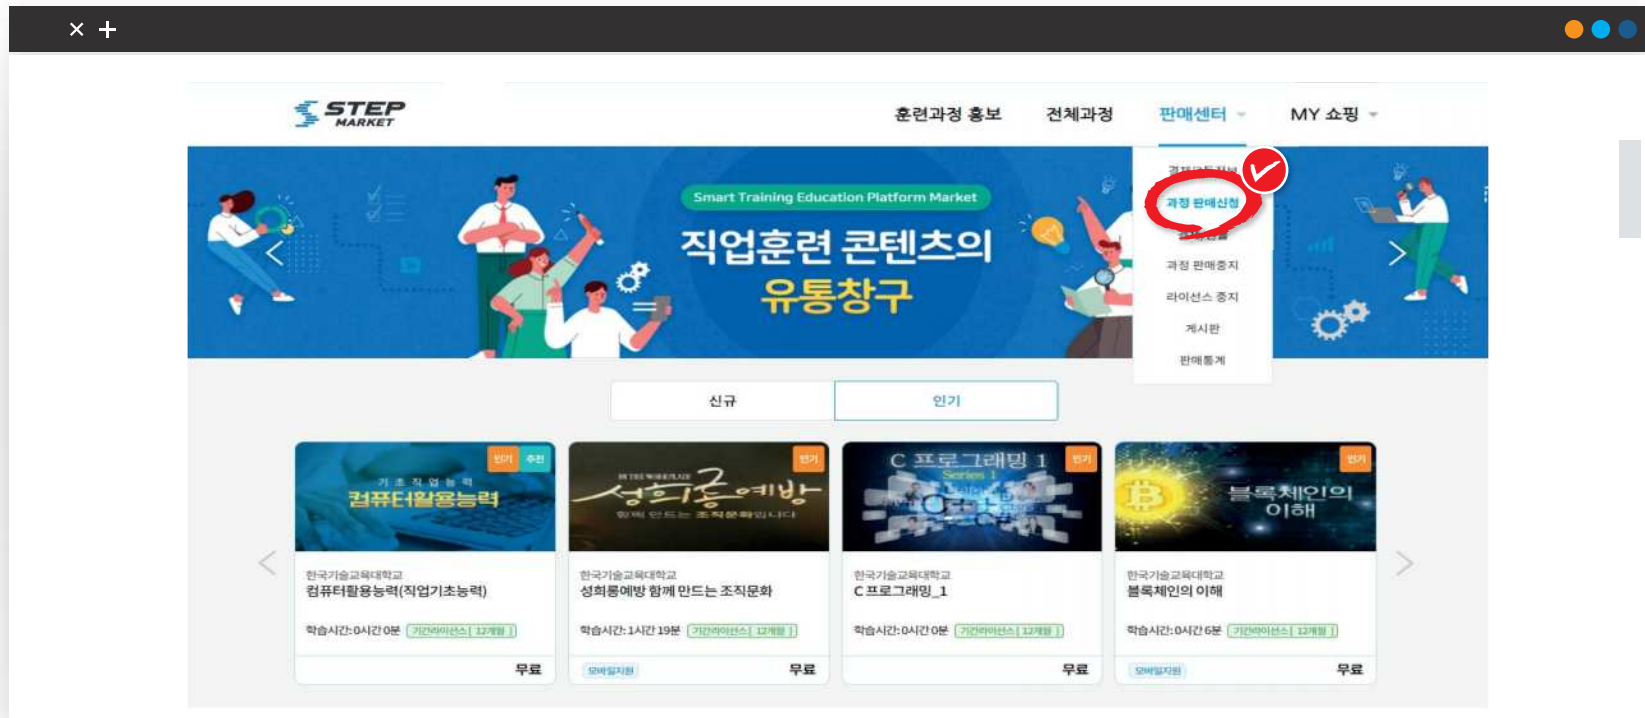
× +

STEP MARKET

훈련과정 홍보 전체과정 판매센터 MY 쇼핑

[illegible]
과정 판매신청
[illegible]
과정 판매중지
라이선스 중지
게시판
판매통계

Smart Training Education Platform Market

직업훈련 콘텐츠의 유통창구

신규 인기

인기 추천
기초직업능력
컴퓨터활용능력
한국기술교육대학교
컴퓨터활용능력(직업기초능력)
학습시간: 0시간 0분 기간라이선스 | 12개월
무료

인기
성희롱예방
함께 만드는 조직문화입니다
한국기술교육대학교
성희롱예방 함께 만드는 조직문화
학습시간: 1시간 19분 기간라이선스 | 12개월
모바일지원
무료

C 프로그래밍 1
Series 1
인기
한국기술교육대학교
C 프로그래밍_1
학습시간: 0시간 0분 기간라이선스 | 12개월
무료

인기
블록체인의 이해
한국기술교육대학교
블록체인의 이해
학습시간: 0시간 6분 기간라이선스 | 12개월
모바일지원
무료